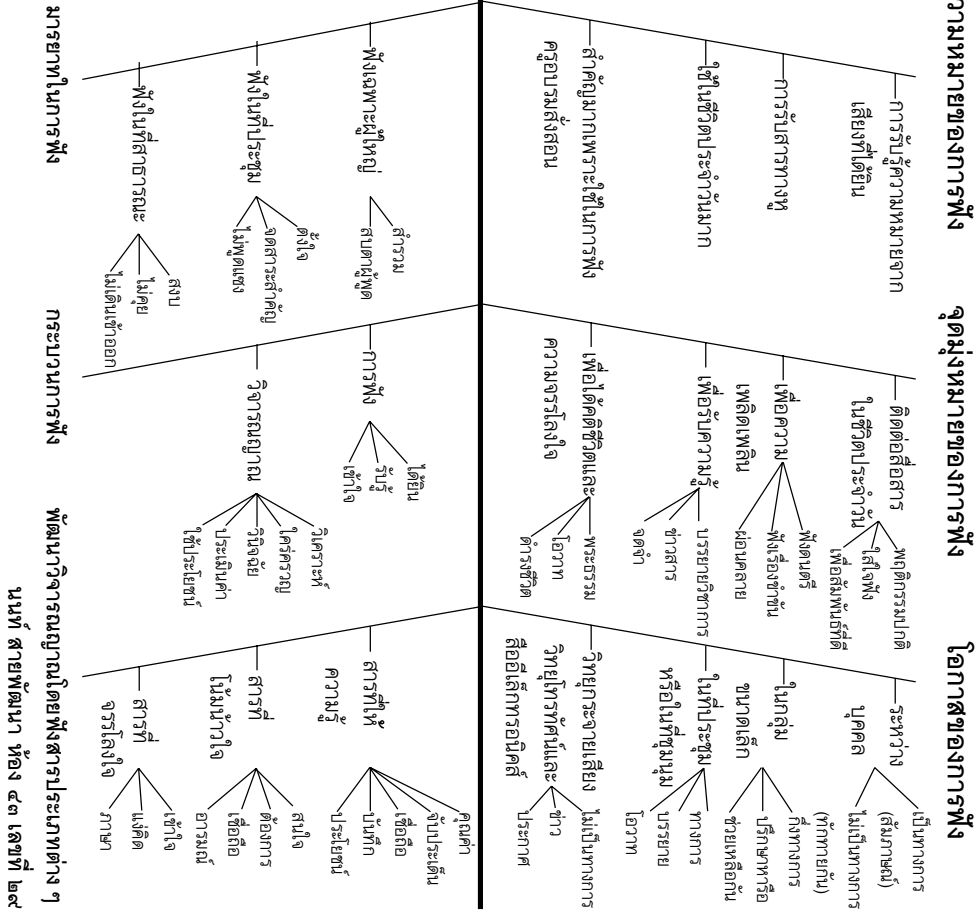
ความหมายของการฟัง
การรับรู้ความหมายจากเสียงที่ได้ยิน
การรับเสียงทางหู
ได้ยินตั้งใจจะฟังมาก
สิ่งที่ฟังมีความหมายเพื่อฟังจะรู้ความหมาย
ตอบสนองคำพูด

ประเภทของการฟัง
ฟังโดยไม่ตั้งใจ
ฟังผ่านๆ
ไม่สนใจ
ไม่มีจุดมุ่งหมาย
ฟังอย่างตั้งใจ
ตั้งใจ
จดจำรายละเอียดที่สำคัญ
ตั้งใจฟังที่พบ
ฟังเพื่อพักผ่อน
สำราญ
ฟังเพลงหรือเสียงดนตรี

จุดมุ่งหมายของการฟัง
ติดต่อสื่อสาร
ในชีวิตประจำวัน
ใช้สื่อสาร
พัฒนาการบุคลิก
เพื่อสร้างมิตรภาพ
เพื่อความเพลิดเพลิน
พักผ่อน
ฟังดนตรี
ฟังเรื่องสนุกขบขัน
ผ่อนคลาย
เพื่อรับความรู้
จดจำ
ข่าวสาร
บรรยายวิชาการ
เพื่อคติสอนใจและความจรรโลงใจ
พระธรรม
โอวาท
คำสอน

ระดับของการฟัง
การได้ยิน
ได้ยิน
รับรู้
ได้ใจ
ฟังเข้าใจ
ได้ยินอย่างจดจำ
ได้ความรู้
ตีความ
ใช้ประโยชน์
ประเมินค่า
ได้เรื่องราว

โอกาสของการฟัง
ระหว่างบุคคล
เป็นทางการ (สัมภาษณ์)
ไม่เป็นทางการ (สนทนา)
ในกลุ่ม
ขนาดเล็ก
กิจกรรม
ประชุมหรือเรียน
ชุมนุมเพื่อนกัน
ในที่ประชุม
หรือเป็นกลุ่มชน
ทางการ
บรรยาย
แถลง
โอกาส
วิทยุกระจายเสียง
วิทยุโทรทัศน์และสื่ออิเล็กทรอนิกส์
ข่าว
ประกาศ
ไม่เป็นทางการ

สื่อสาร
ความรู้
ความคิด
ความรู้สึก
อารมณ์
แง่คิด
ประโยชน์
เนื้อหา
ความจริง
เจตนา
ข้อคิด
คุณค่า
ความรู้สึก
ตัดสิน
เหตุผล

ใบความรู้ที่ ๒ เรื่อง การฟัง
๒.๑ แผนผังความคิดของหลักการฟังและการพูด